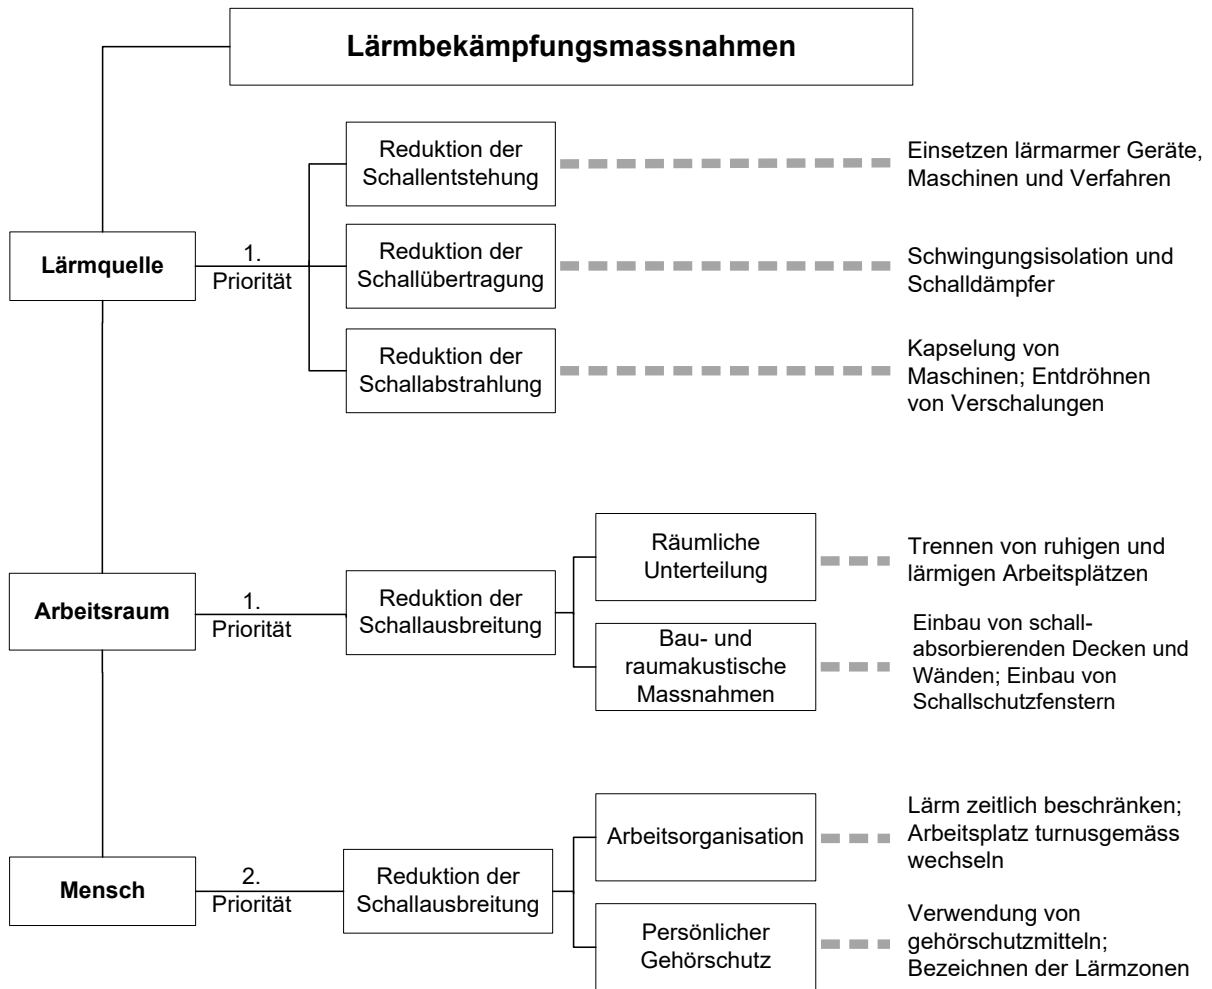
Lärmbekämpfungsmassnahmen

Lärmquelle

1. Priorität

Reduktion der Schallentstehung

Einsetzen lärmarmer Geräte, Maschinen und Verfahren

Reduktion der Schallübertragung

Schwingungsisolation und Schalldämpfer

Reduktion der Schallabstrahlung

Kapselung von Maschinen; Entdröhnen von Verschalungen

Arbeitsraum

1. Priorität

Reduktion der Schallausbreitung

Räumliche Unterteilung

Trennen von ruhigen und lärmigen Arbeitsplätzen

Bau- und raumakustische Massnahmen

Einbau von schallabsorbierenden Decken und Wänden; Einbau von Schallschutzfenstern

Mensch

2. Priorität

Reduktion der Schallausbreitung

Arbeitsorganisation

Lärm zeitlich beschränken; Arbeitsplatz turnusgemäss wechseln

Persönlicher Gehörschutz

Verwendung von gehörschutzmitteln; Bezeichnen der Lärmzonen